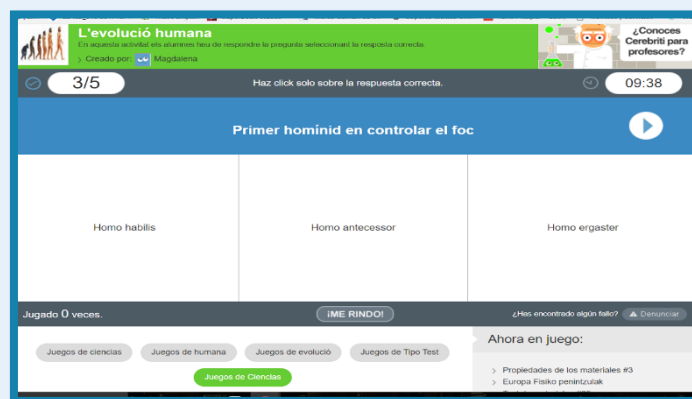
L'evolució humana

En aquesta activitat els alumnes heu de respondre la pregunta seleccionant la resposta correcta

Creado por: Magdalena

¿Conoces Cerebriti para profesores?

3/5

Haz click solo sobre la respuesta correcta.

09:38

Primer homínid en controlar el foc

| Homo habilis | Homo antecessor | Homo ergaster |
|---|---|---|

Jugado 0 veces.

¡ME RINDO!

¿Has encontrado algún fallo?

Denunciar

Juegos de ciencias

Juegos de humana

Juegos de evolució

Juegos de Tipo Test

Juegos de Ciencias

Ahora en juego:

Propiedades de los materiales #3

Europa Fisiko penintzulak